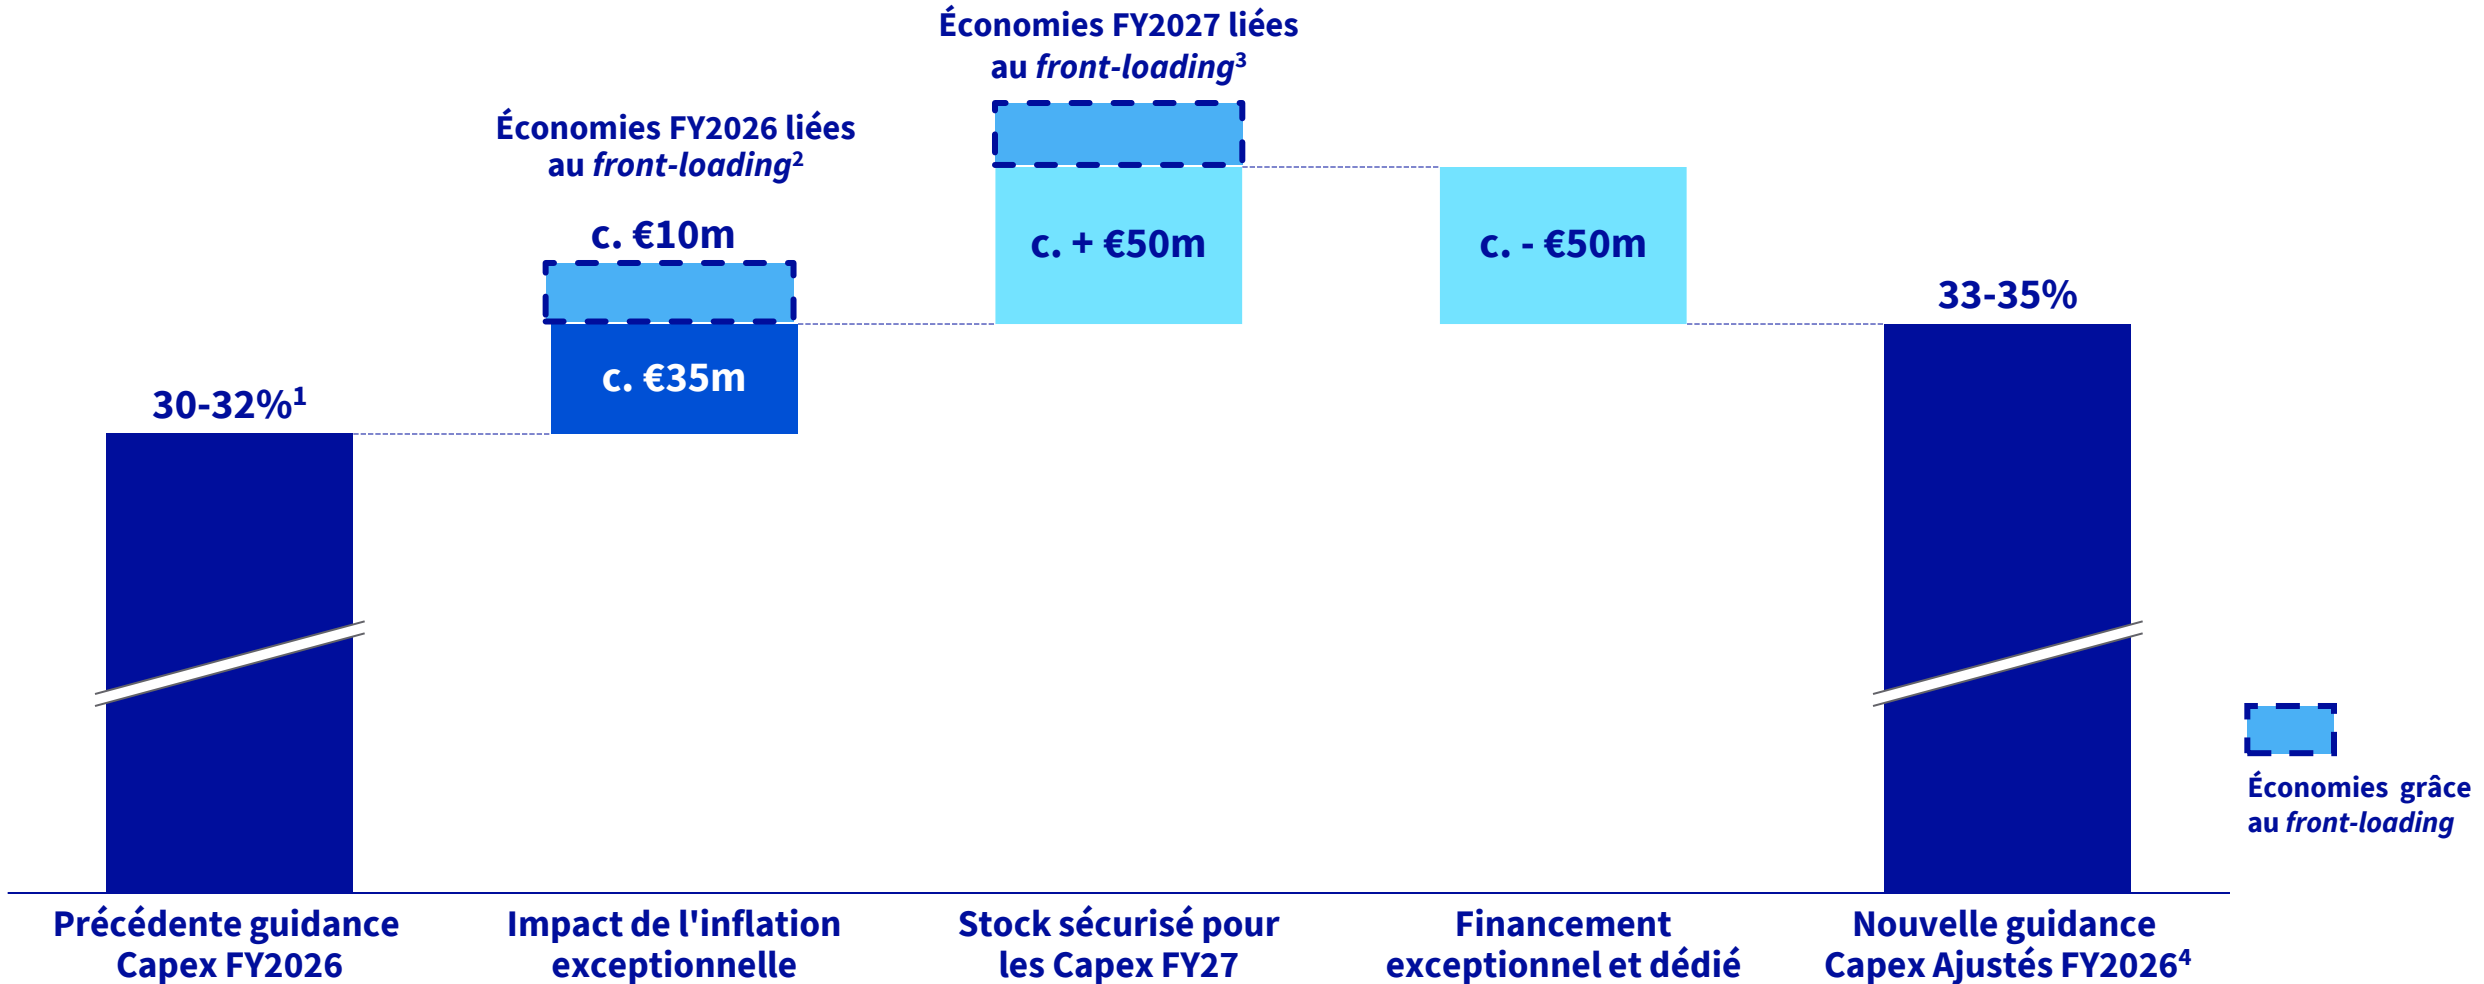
Économies FY2027 liées au *front-loading*$^3$

Économies FY2026 liées au *front-loading*$^2$

c. €10m

c. + €50m

c. - €50m

33-35%

c. €35m

30-32%$^1$

Économies grâce au *front-loading*

Précédente guidance Capex FY2026

Impact de l'inflation exceptionnelle

Stock sécurisé pour les Capex FY27

Financement exceptionnel et dédié

Nouvelle guidance Capex Ajustés FY2026$^4$